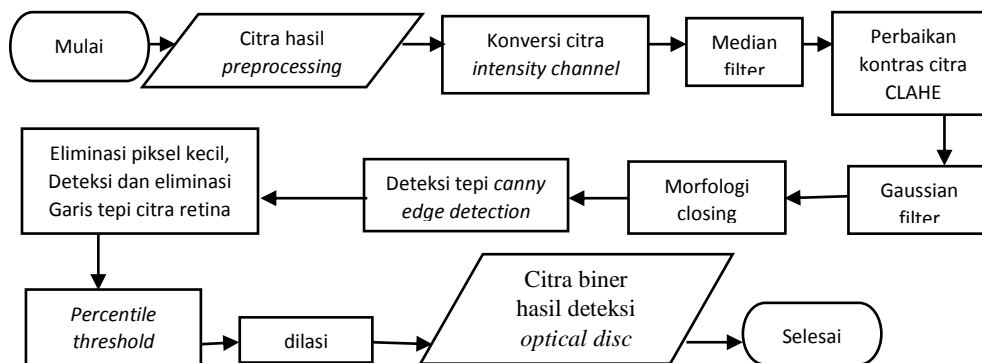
Mulai

Citra hasil *preprocessing*

Konversi citra *intensity channel*

Median filter

Perbaikan kontras citra CLAHE

Gaussian filter

Morfologi closing

Deteksi tepi *canny edge detection*

Eliminasi piksel kecil, Deteksi dan eliminasi Garis tepi citra retina

*Percentile threshold*

dilasi

Citra biner hasil deteksi *optical disc*

Selesai